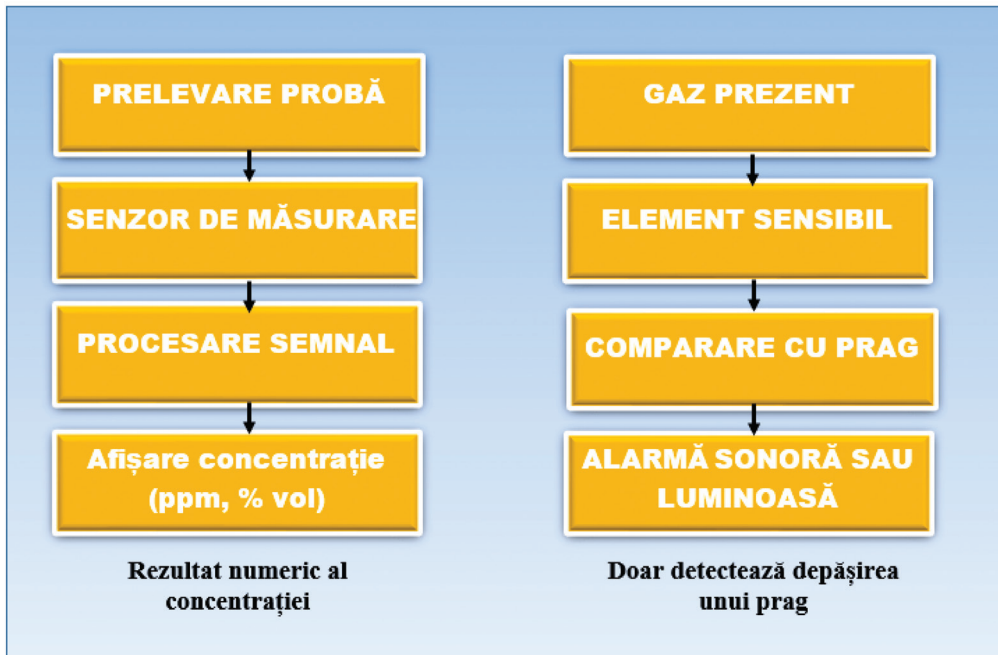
PRELEVARE PROBĂ

SENZOR DE MĂSURARE

PROCESARE SEMNAL

Afișare concentrație (ppm, % vol)

Rezultat numeric al concentrației

GAZ PREZENT

ELEMENT SENSIBIL

COMPARARE CU PRAG

ALARMĂ SONORĂ SAU LUMINOASĂ

Doar detectează depășirea unui prag